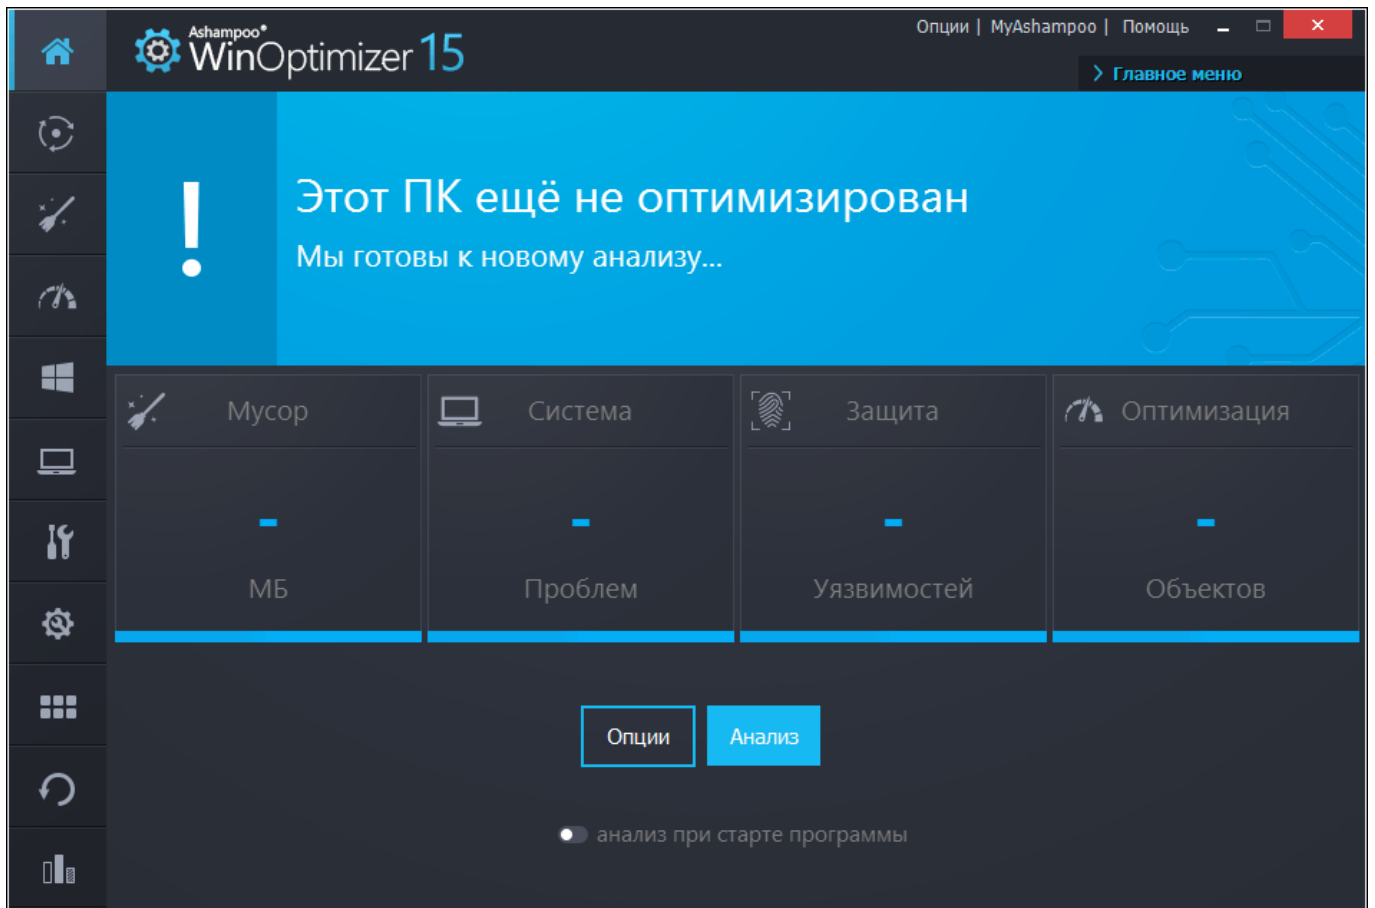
Ashampoo® WinOptimizer 15

Опции | MyAshampoo | Помощь

Главное меню

!

Этот ПК ещё не оптимизирован

Мы готовы к новому анализу...

Мусор

-

МБ

Система

-

Проблем

Защита

-

Уязвимостей

Оптимизация

-

Объектов

Опции

Анализ

анализ при старте программы